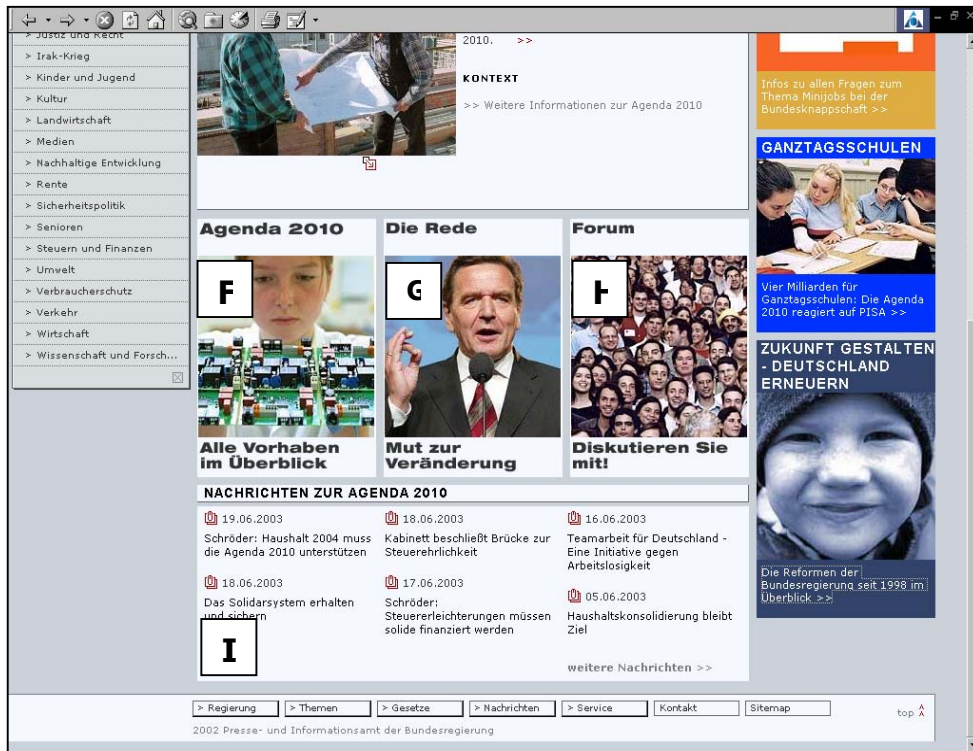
> Justiz und Recht
> Irak-Krieg
> Kinder und Jugend
> Kultur
> Landwirtschaft
> Medien
> Nachhaltige Entwicklung
> Rente
> Sicherheitspolitik
> Senioren
> Steuern und Finanzen
> Umwelt
> Verbraucherschutz
> Verkehr
> Wirtschaft
> Wissenschaft und Forsch...

2010. >>

KONTEXT

>> Weitere Informationen zur Agenda 2010

Infos zu allen Fragen zum Thema Minijobs bei der Bundesknappschaft >>

GANZTAGSSCHULEN

Vier Milliarden für Ganztagsschulen: Die Agenda 2010 reagiert auf PISA >>

Agenda 2010

F

Alle Vorhaben im Überblick

Die Rede

G

Mut zur Veränderung

Forum

H

Diskutieren Sie mit!

ZUKUNFT GESTALTEN - DEUTSCHLAND ERNEUERN

Die Reformen der Bundesregierung seit 1998 im Überblick >>

NACHRICHTEN ZUR AGENDA 2010

19.06.2003
Schröder: Haushalt 2004 muss die Agenda 2010 unterstützen

18.06.2003
Kabinett beschließt Brücke zur Steuerehrlichkeit

16.06.2003
Teamarbeit für Deutschland - Eine Initiative gegen Arbeitslosigkeit

18.06.2003
Das Solidarsystem erhalten und sichern

17.06.2003
Schröder: Steuererleichterungen müssen solide finanziert werden

05.06.2003
Haushaltskonsolidierung bleibt Ziel

I

weitere Nachrichten >>

> Regierung
> Themen
> Gesetze
> Nachrichten
> Service
Kontakt
Sitemap
top

2002 Presse- und Informationsamt der Bundesregierung